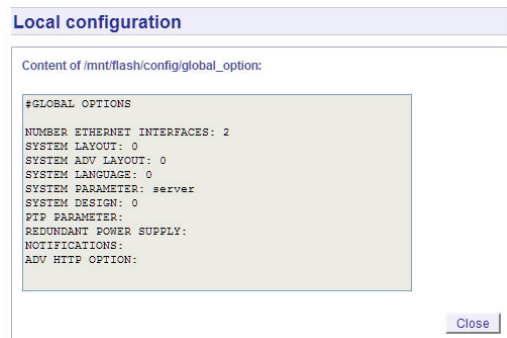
Local configuration

Content of /mnt/flash/config/global_option:

#GLOBAL OPTIONS

NUMBER ETHERNET INTERFACES: 2
SYSTEM LAYOUT: 0
SYSTEM ADV LAYOUT: 0
SYSTEM LANGUAGE: 0
SYSTEM PARAMETER: server
SYSTEM DESIGN: 0
PTP PARAMETER:
REDUNDANT POWER SUPPLY:
NOTIFICATIONS:
ADV HTTP OPTION:

Close